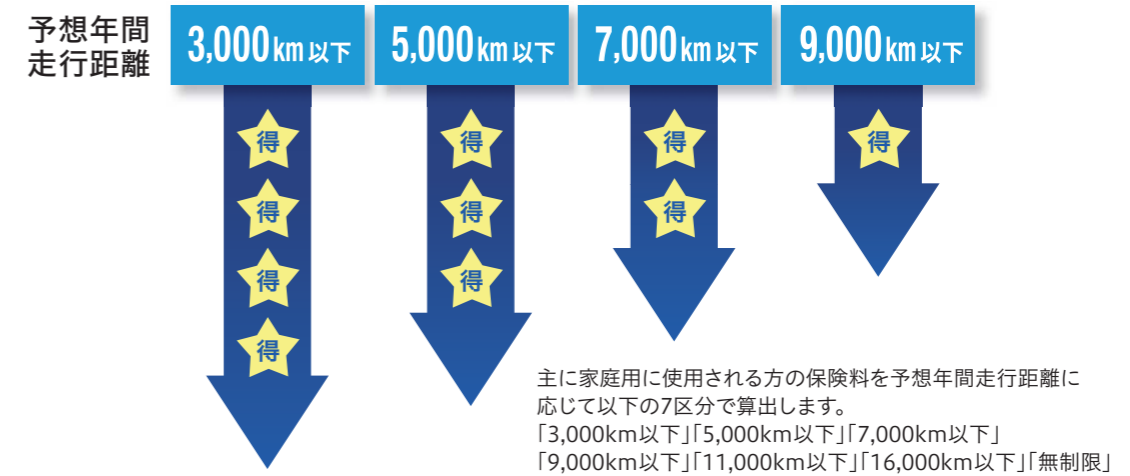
予想年間走行距離

3,000km以下

5,000km以下

7,000km以下

9,000km以下

得
得
得
得

得
得
得

得
得

得

主に家庭用に使用される方の保険料を予想年間走行距離に応じて以下の7区分で算出します。
「3,000km以下」「5,000km以下」「7,000km以下」
「9,000km以下」「11,000km以下」「16,000km以下」「無制限」